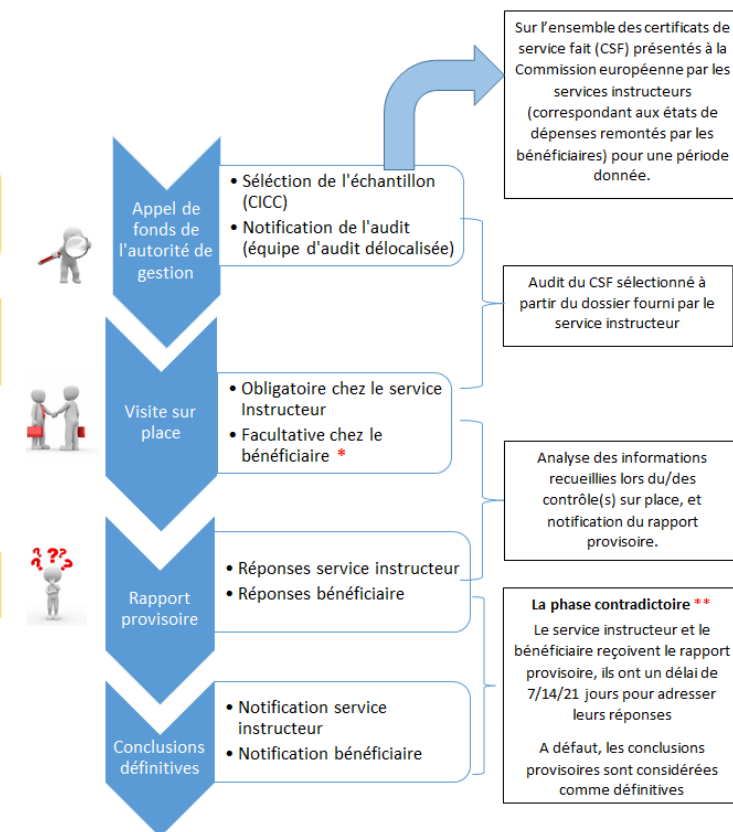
Sur l’ensemble des certificats de service fait (CSF) présentés à la Commission européenne par les services instructeurs (correspondant aux états de dépenses remontés par les bénéficiaires) pour une période donnée.

Appel de fonds de l'autorité de gestion

• Séléction de l'échantillon (CICC)
• Notification de l'audit (équipe d'audit délocalisée)

Audit du CSF sélectionné à partir du dossier fourni par le service instructeur

Visite sur place

• Obligatoire chez le service Instructeur
• Facultative chez le bénéficiaire *

Analyse des informations recueillies lors du/des contrôle(s) sur place, et notification du rapport provisoire.

Rapport provisoire

• Réponses service instructeur
• Réponses bénéficiaire

La phase contradictoire **

Le service instructeur et le bénéficiaire reçoivent le rapport provisoire, ils ont un délai de 7/14/21 jours pour adresser leurs réponses

A défaut, les conclusions provisoires sont considérées comme définitives

Conclusions définitives

• Notification service instructeur
• Notification bénéficiaire